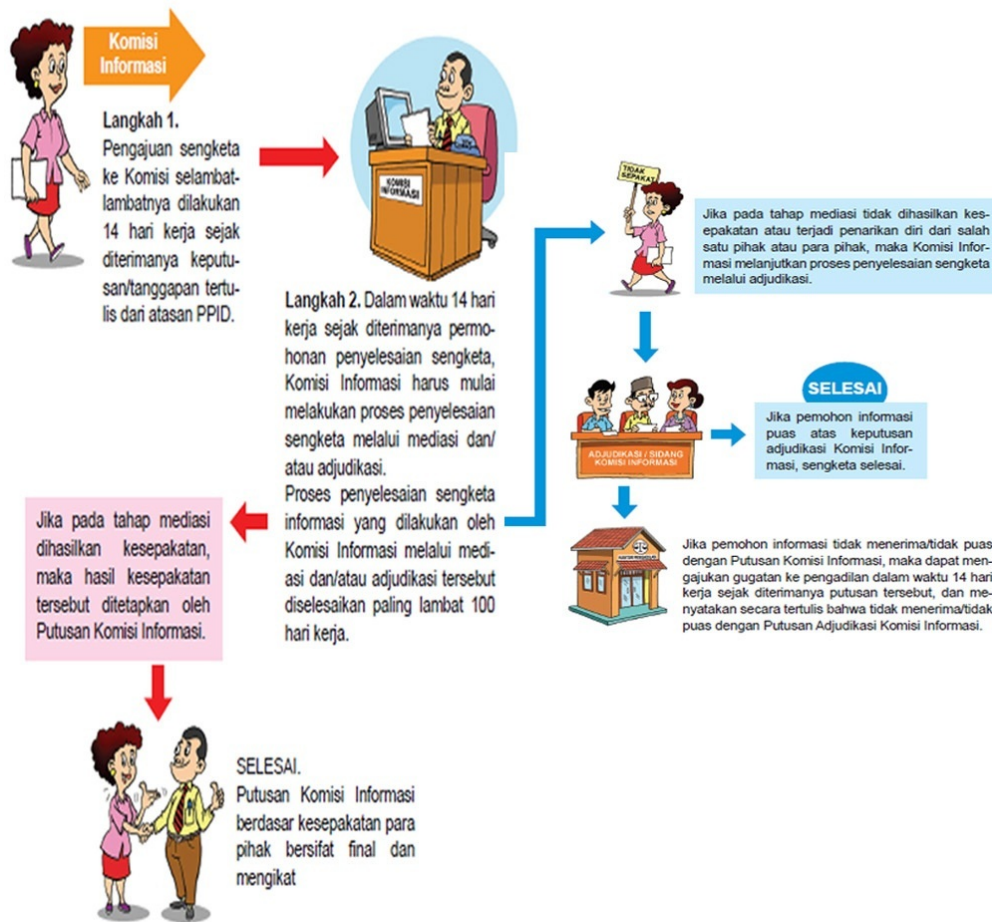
Komisi Informasi

Langkah 1.
Pengajuan sengketa ke Komisi selambat-lambatnya dilakukan 14 hari kerja sejak diterimanya keputusan/tanggapan tertulis dari atasan PPID.

KOMISI INFORMASI

Langkah 2. Dalam waktu 14 hari kerja sejak diterimanya permohonan penyelesaian sengketa, Komisi Informasi harus mulai melakukan proses penyelesaian sengketa melalui mediasi dan/atau adjudikasi.
Proses penyelesaian sengketa informasi yang dilakukan oleh Komisi Informasi melalui mediasi dan/atau adjudikasi tersebut diselesaikan paling lambat 100 hari kerja.

TIDAK SEPAKAT

Jika pada tahap mediasi tidak dihasilkan kesepakatan atau terjadi penarikan diri dari salah satu pihak atau para pihak, maka Komisi Informasi melanjutkan proses penyelesaian sengketa melalui adjudikasi.

ADJUDIKASI / SIDANG KOMISI INFORMASI

SELESAI

Jika pemohon informasi puas atas keputusan adjudikasi Komisi Informasi, sengketa selesai.

Jika pemohon informasi tidak menerima/tidak puas dengan Putusan Komisi Informasi, maka dapat mengajukan gugatan ke pengadilan dalam waktu 14 hari kerja sejak diterimanya putusan tersebut, dan menyatakan secara tertulis bahwa tidak menerima/tidak puas dengan Putusan Adjudikasi Komisi Informasi.

Jika pada tahap mediasi dihasilkan kesepakatan, maka hasil kesepakatan tersebut ditetapkan oleh Putusan Komisi Informasi.

SELESAI.
Putusan Komisi Informasi berdasar kesepakatan para pihak bersifat final dan mengikat